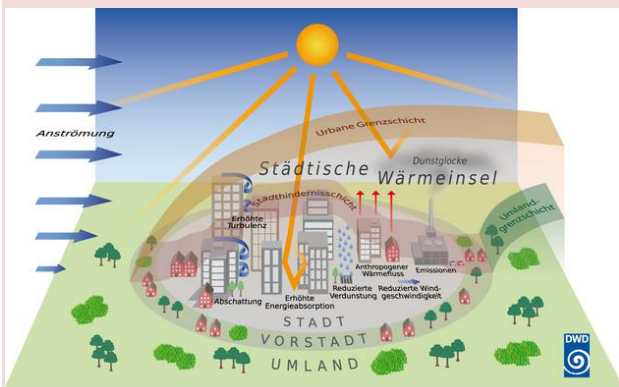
Anströmung

Urbane Grenzschicht

Dunstglocke

Städtische Wärmeinsel

Stadthindernisschicht

Umlandgrenzschicht

Erhöhte Turbulenz

Anthropogener Wärmefluss

Emissionen

Abschattung

Erhöhte Energieabsorption

Reduzierte Verdunstung

Reduzierte Windgeschwindigkeit

STADT

VORSTADT

UMLAND

DWD